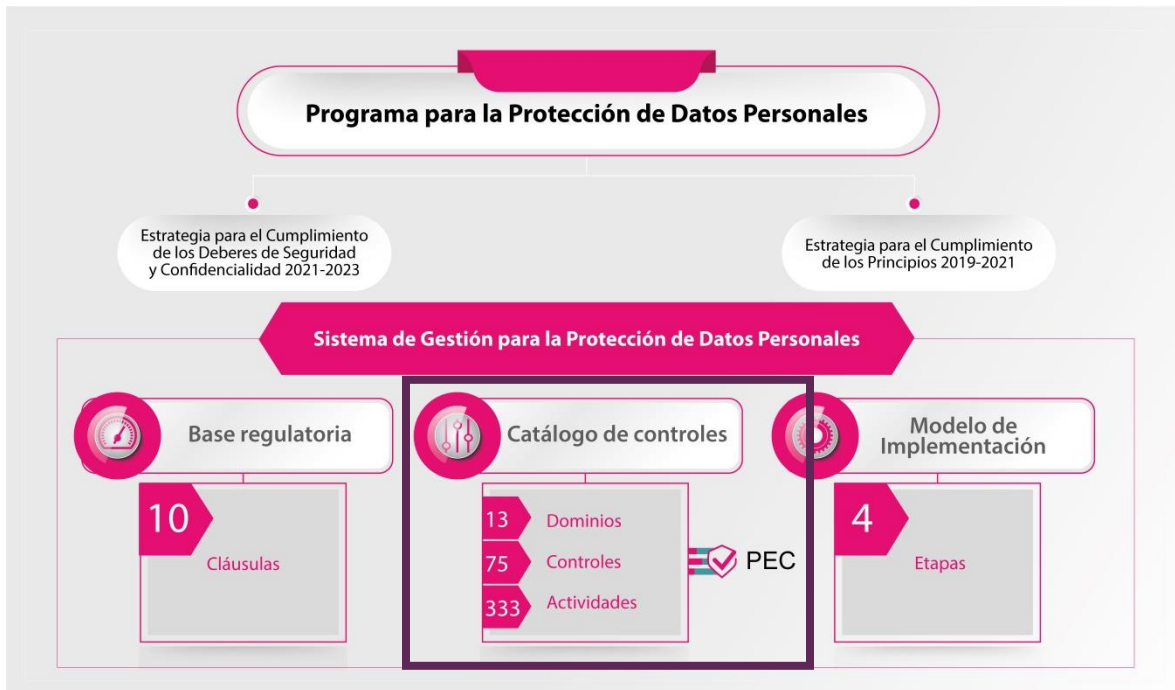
Programa para la Protección de Datos Personales

Estrategia para el Cumplimiento de los Deberes de Seguridad y Confidencialidad 2021-2023

Estrategia para el Cumplimiento de los Principios 2019-2021

Sistema de Gestión para la Protección de Datos Personales

Base regulatoria

10

Cláusulas

Catálogo de controles

13 Dominios

75 Controles

333 Actividades

PEC

Modelo de Implementación

4

Etapas